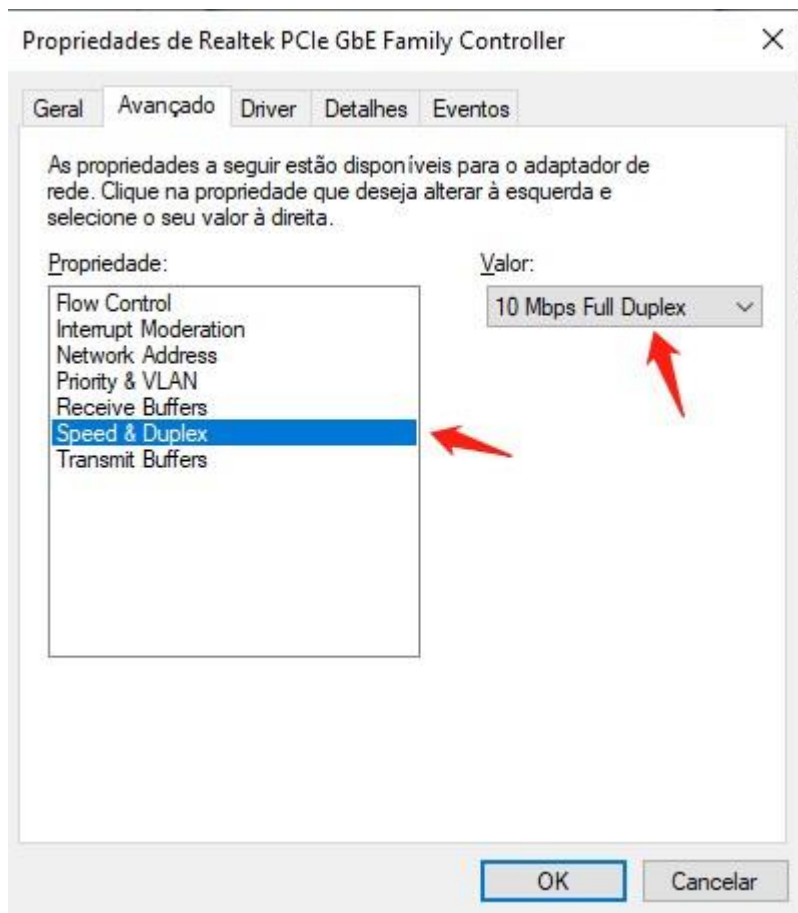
Propriedades de Realtek PCIe GbE Family Controller

×

Geral | Avançado | Driver | Detalhes | Eventos

As propriedades a seguir estão disponíveis para o adaptador de rede. Clique na propriedade que deseja alterar à esquerda e selecione o seu valor à direita.

Propriedade:

Flow Control
Interrupt Moderation
Network Address
Priority & VLAN
Receive Buffers
Speed & Duplex
Transmit Buffers

Valor:

10 Mbps Full Duplex

OK

Cancelar